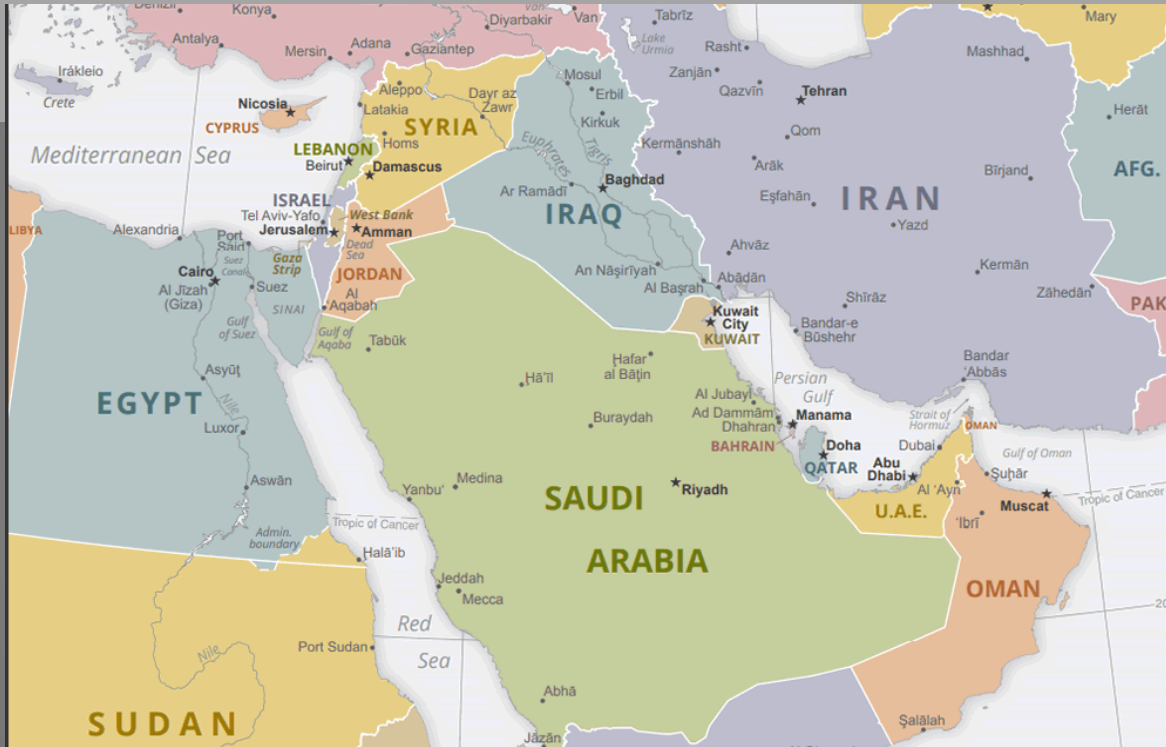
Konya
Diyarbakir
Van
Tabrīz
Mary
Antalya
Mersin
Adana
Gaziantep
Lake Urmia
Rasht
Mashhad
Irákleio
Crete
Aleppo
Mosul
Zanjān
Tehran
Herāt
Nicosia
CYPRUS
Latakia
SYRIA
Dayr az Zawr
Erbil
Qazvīn
Mediterranean Sea
LEBANON
Beirut
Homs
Damascus
Kirkuk
Qom
Euphrates
Tigris
Kermānshāh
Arāk
Bīrjand
AFG.
ISRAEL
Tel Aviv-Yafo
Jerusalem
West Bank
Amman
Ar Ramādī
Baghdad
Eşfahān
IRAN
LIBYA
Alexandria
Port Said
Dead Sea
IRAQ
Yazd
Cairo
Suez Canal
Gaza Strip
JORDAN
Ahvāz
Al Jīzah (Giza)
Suez
SINAI
Al Aqabah
An Nāşirīyah
Abādān
Kermān
Zāhedān
PAK
Al Başrah
Kuwait City
KUWAIT
Shīrāz
Gulf of Suez
Gulf of Aqaba
Tabūk
Bandar-e Būshehr
Asyūţ
Ḩā'il
Hafar al Bāţin
Persian Gulf
Bandar 'Abbās
EGYPT
Nile
Al Jubayl
Ad Dammām
Dhahran
Manama
BAHRAIN
Strait of Hormuz
OMAN
Luxor
Buraydah
Doha
QATAR
Dubai
Gulf of Oman
Aswān
Medina
Abu Dhabi
Şuḩār
Yanbu'
SAUDI
Riyadh
Al 'Ayn
Muscat
Admin. boundary
Tropic of Cancer
U.A.E.
'Ibrī
Tropic of Cancer
Ḩalā'ib
ARABIA
Jeddah
Mecca
OMAN
Red
Port Sudan
Sea
Nile
SUDAN
Abhā
Jāzān
Şalālah